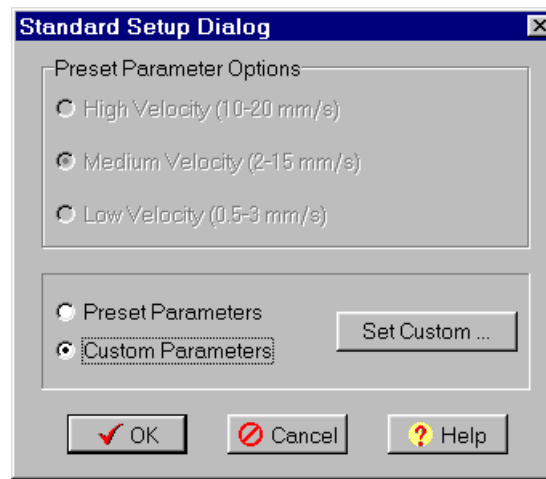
Standard Setup Dialog

Preset Parameter Options

High Velocity (10-20 mm/s)

Medium Velocity (2-15 mm/s)

Low Velocity (0.5-3 mm/s)

Preset Parameters

Custom Parameters

Set Custom ...

OK

Cancel

Help